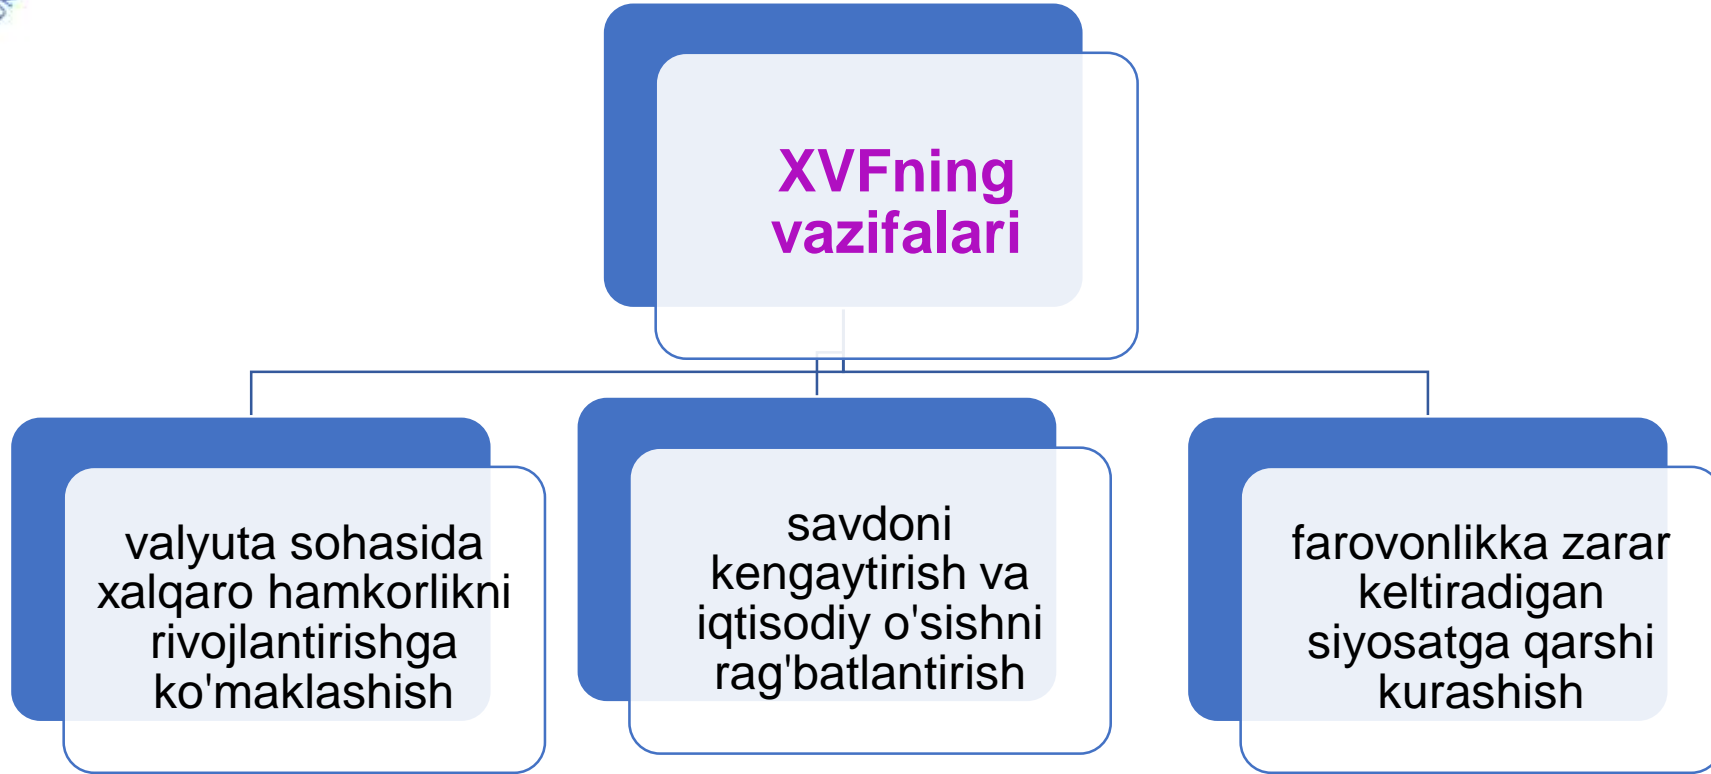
XVFning vazifalari

valyuta sohasida xalqaro hamkorlikni rivojlantirishga ko'maklashish

savdoni kengaytirish va iqtisodiy o'sishni rag'batlantirish

farovonlikka zarar keltiradigan siyosatga qarshi kurashish